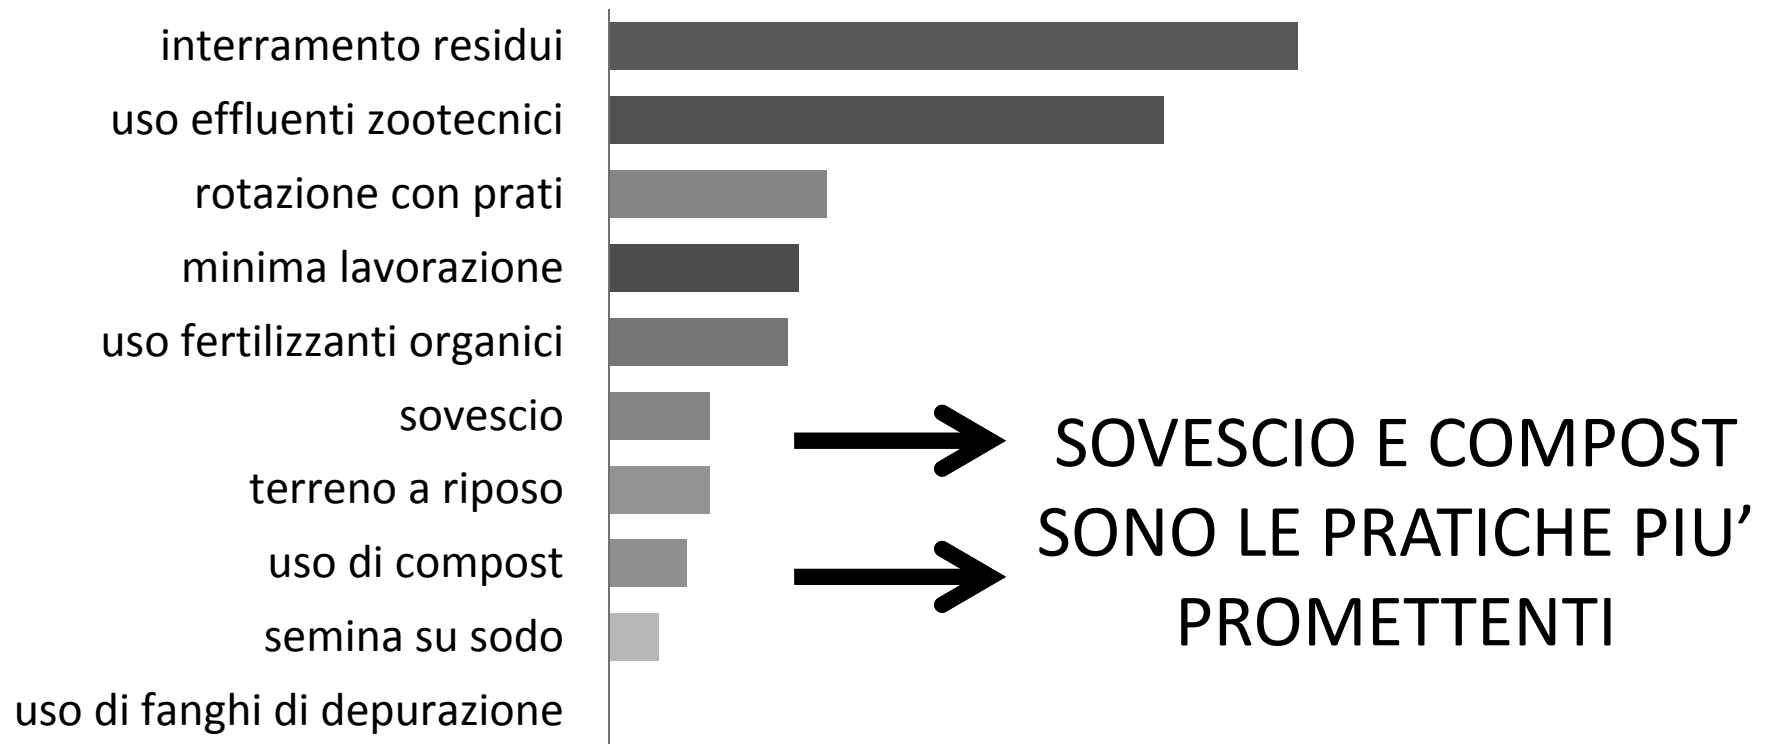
interramento residui
uso effluenti zootecnici
rotazione con prati
minima lavorazione
uso fertilizzanti organici
sovescio
terreno a riposo
uso di compost
semina su sodo
uso di fanghi di depurazione

SOVESCIO E COMPOST SONO LE PRATICHE PIU' PROMETTENTI